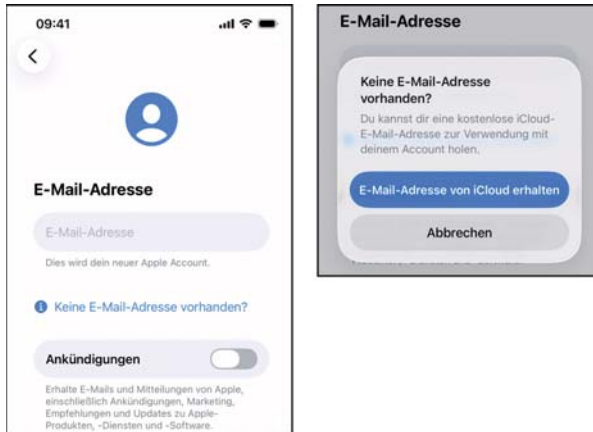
09:41

<

E-Mail-Adresse

E-Mail-Adresse

Dies wird dein neuer Apple Account.

Keine E-Mail-Adresse vorhanden?

Ankündigungen

Erhalte E-Mails und Mitteilungen von Apple, einschließlich Ankündigungen, Marketing, Empfehlungen und Updates zu Apple-Produkten, -Diensten und -Software.

E-Mail-Adresse

Keine E-Mail-Adresse vorhanden?

Du kannst dir eine kostenlose iCloud-E-Mail-Adresse zur Verwendung mit deinem Account holen.

E-Mail-Adresse von iCloud erhalten

Abbrechen